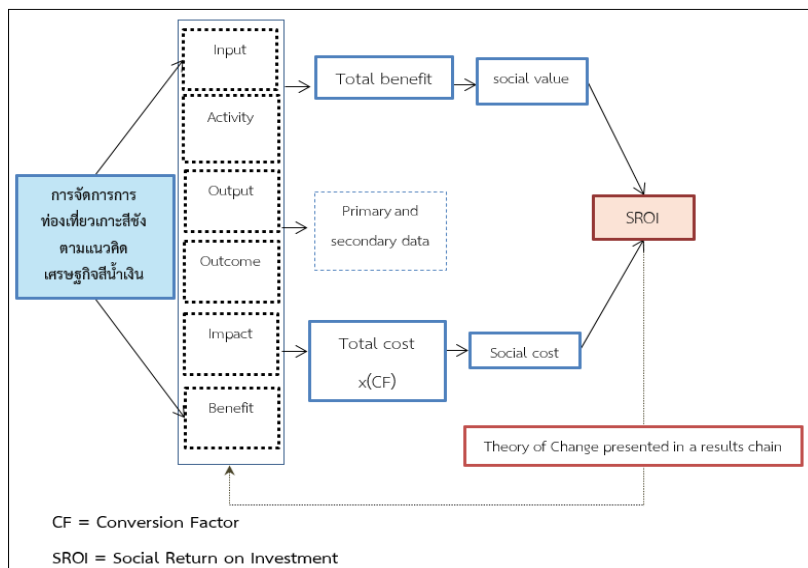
Input

Activity

Output

Outcome

Impact

Benefit

การจัดการการท่องเที่ยวเกาะสีชังตามแนวคิดเศรษฐกิจสีน้ำเงิน

Total benefit

social value

Primary and secondary data

SROI

Total cost x(CF)

Social cost

Theory of Change presented in a results chain

CF = Conversion Factor

SROI = Social Return on Investment